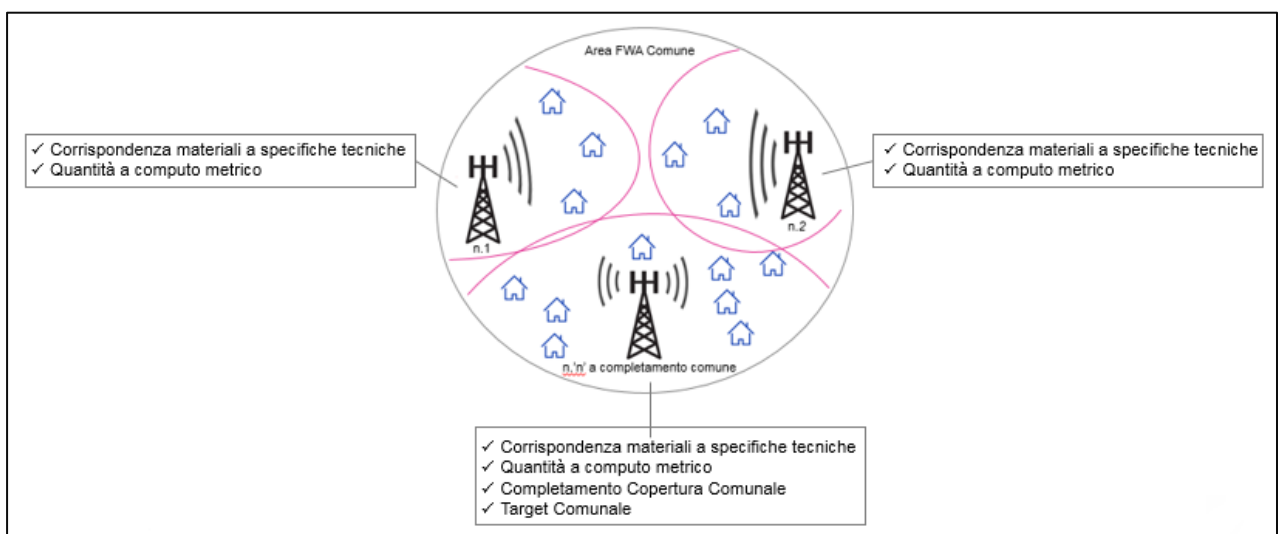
Area FWA Comune

✓ Corrispondenza materiali a specifiche tecniche
✓ Quantità a computo metrico

n.1

✓ Corrispondenza materiali a specifiche tecniche
✓ Quantità a computo metrico

n.2

n.'n' a completamento comune

✓ Corrispondenza materiali a specifiche tecniche
✓ Quantità a computo metrico
✓ Completamento Copertura Comunale
✓ Target Comunale